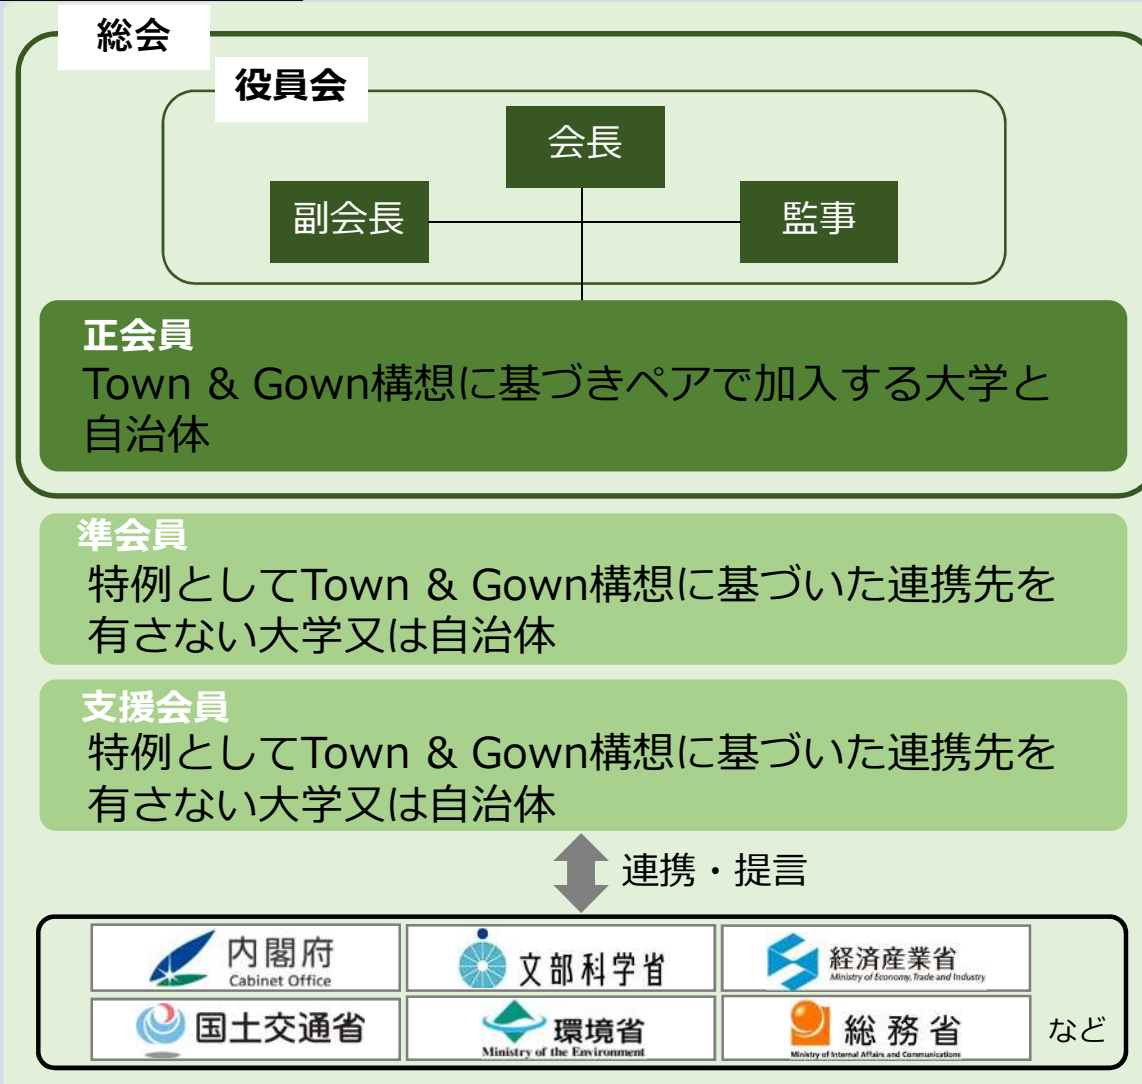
総会

役員会

会長

副会長

監事

正会員
Town & Gown構想に基づきペアで加入する大学と自治体

準会員
特例としてTown & Gown構想に基づいた連携先を有さない大学又は自治体

支援会員
特例としてTown & Gown構想に基づいた連携先を有さない大学又は自治体

連携・提言

内閣府 Cabinet Office
文部科学省
経済産業省 Ministry of Economy, Trade and Industry
国土交通省
環境省 Ministry of the Environment
総務省 Ministry of Internal Affairs and Communications
など